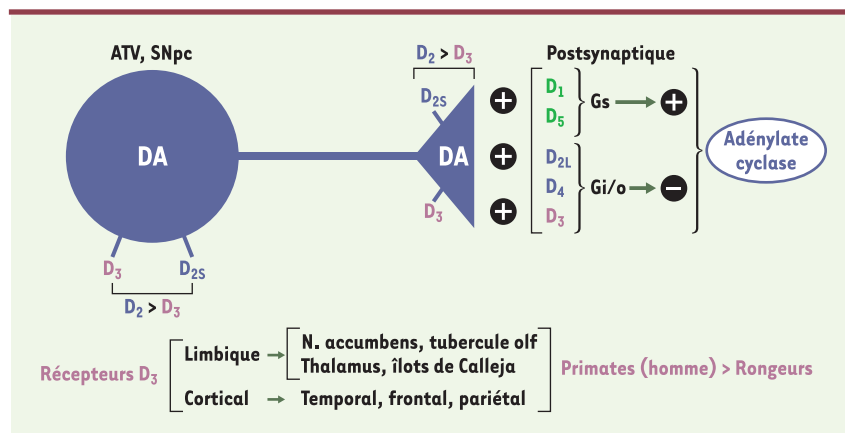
ATV, SNpc

DA

$D_3$ $D_{2S}$

$D_2 > D_3$

$D_2 > D_3$

$D_{2S}$

DA

$D_3$

Postsynaptique

$D_1$
$D_5$

Gs

$D_{2L}$
$D_4$
$D_3$

Gi/o

Adénylate cyclase

Récepteurs $D_3$

Limbique → N. accumbens, tubercule olf
Thalamus, îlots de Calleja

Cortical → Temporal, frontal, pariétal

Primates (homme) > Rongeurs